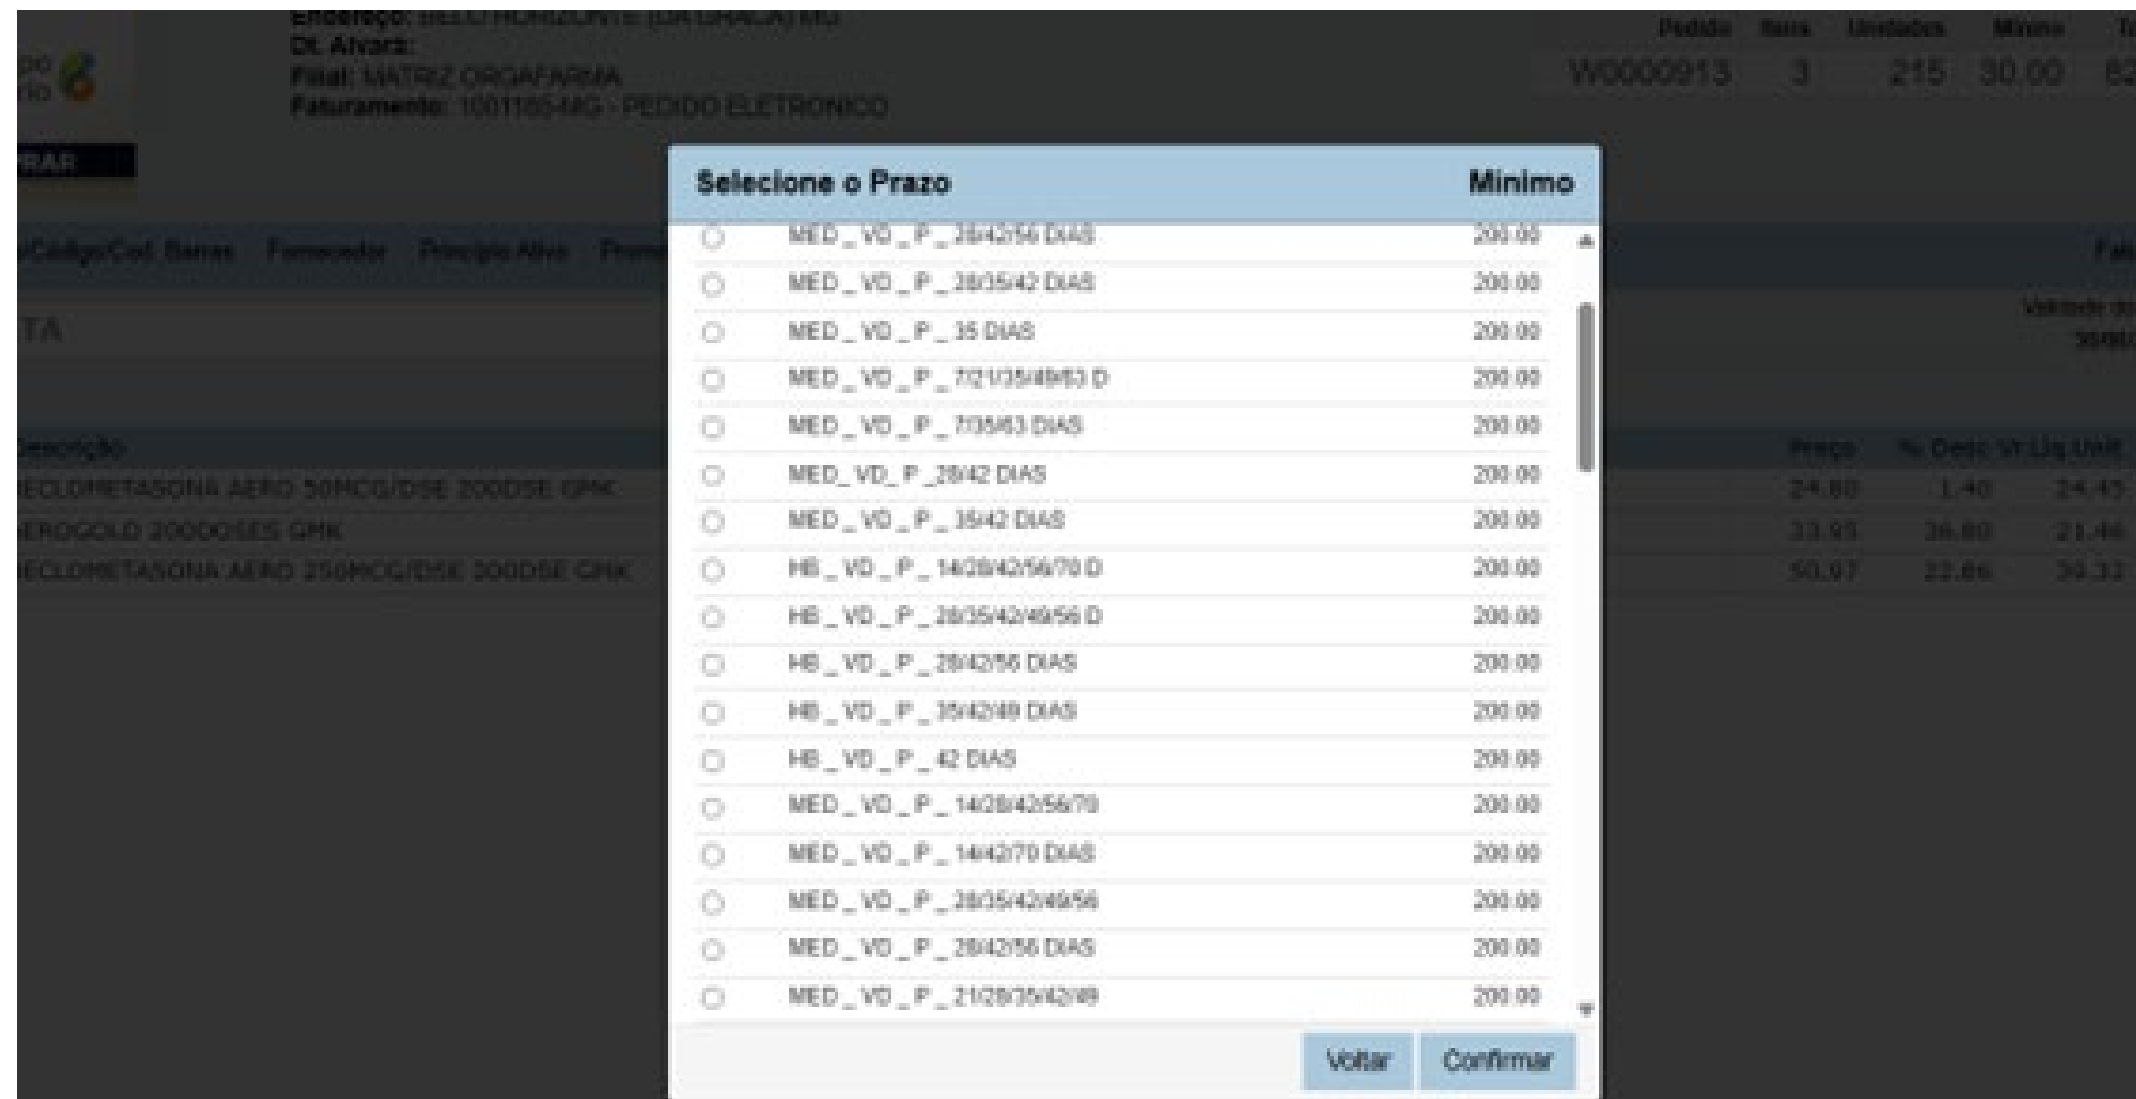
Endereço: BELO HORIZONTE (DA GRAÇA) MG
Dt. Alvará:
Filial: MATRIZ ORGAFARMA
Faturamento: 100116 MG - PEDIDO ELETRONICO

| Pedido | Itens | Unidades | Mínimo | T |
|---|---|---|---|---|
| W0000913 | 3 | 215 | 30.00 | 6 |

Código/Cod. Barras Fornecedor Princípio Ativo

TA

Descrição
BECLOMETASONA AERO 50MCG/DSE 200DSE GMK
AEROGOLD 200DOSES GMK
BECLOMETASONA AERO 250MCG/DSE 200DSE GMK

| Preço | % Desc | Vr Liq Unit |
|---|---|---|
| 24.80 | 1.40 | 24.45 |
| 33.95 | 36.80 | 21.46 |
| 50.97 | 22.86 | 39.32 |

Selecione o Prazo | Minimo

| | |
|---|---|
| MED _ VD _ P _ 28/42/56 DIAS | 200.00 |
| MED _ VD _ P _ 28/35/42 DIAS | 200.00 |
| MED _ VD _ P _ 35 DIAS | 200.00 |
| MED _ VD _ P _ 7/21/35/49/63 D | 200.00 |
| MED _ VD _ P _ 7/35/63 DIAS | 200.00 |
| MED_ VD_ P _28/42 DIAS | 200.00 |
| MED _ VD _ P _ 35/42 DIAS | 200.00 |
| HB _ VD _ P _ 14/28/42/56/70 D | 200.00 |
| HB _ VD _ P _ 28/35/42/49/56 D | 200.00 |
| HB _ VD _ P _ 28/42/56 DIAS | 200.00 |
| HB _ VD _ P _ 35/42/49 DIAS | 200.00 |
| HB _ VD _ P _ 42 DIAS | 200.00 |
| MED _ VD _ P _ 14/28/42/56/70 | 200.00 |
| MED _ VD _ P _ 14/42/70 DIAS | 200.00 |
| MED _ VD _ P _ 28/35/42/49/56 | 200.00 |
| MED _ VD _ P _ 28/42/56 DIAS | 200.00 |
| MED _ VD _ P _ 21/28/35/42/49 | 200.00 |

Voltar Confirmar